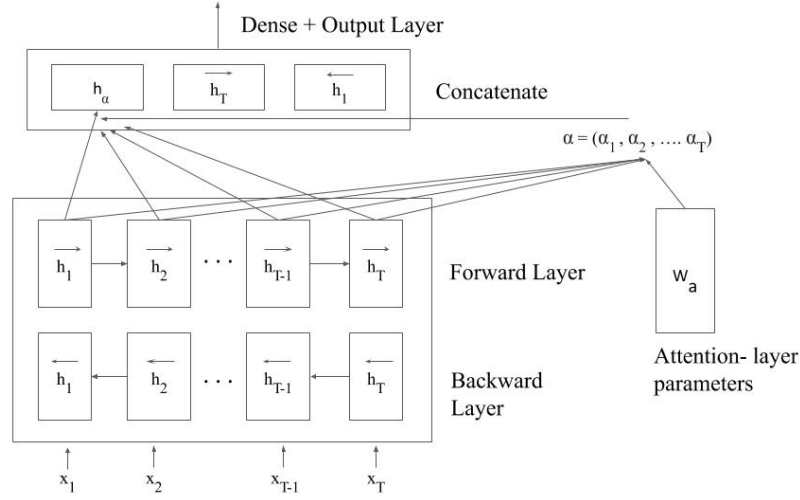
Dense + Output Layer

$h_\alpha$ $\overrightarrow{h_T}$ $\overleftarrow{h_1}$

Concatenate

$\alpha = (\alpha_1, \alpha_2, .... \alpha_T)$

$\overrightarrow{h_1}$ $\overrightarrow{h_2}$ . . . $\overrightarrow{h_{T-1}}$ $\overrightarrow{h_T}$

Forward Layer

$\overleftarrow{h_1}$ $\overleftarrow{h_2}$ . . . $\overleftarrow{h_{T-1}}$ $\overleftarrow{h_T}$

Backward Layer

$w_a$

Attention- layer parameters

$x_1$ $x_2$ $x_{T-1}$ $x_T$